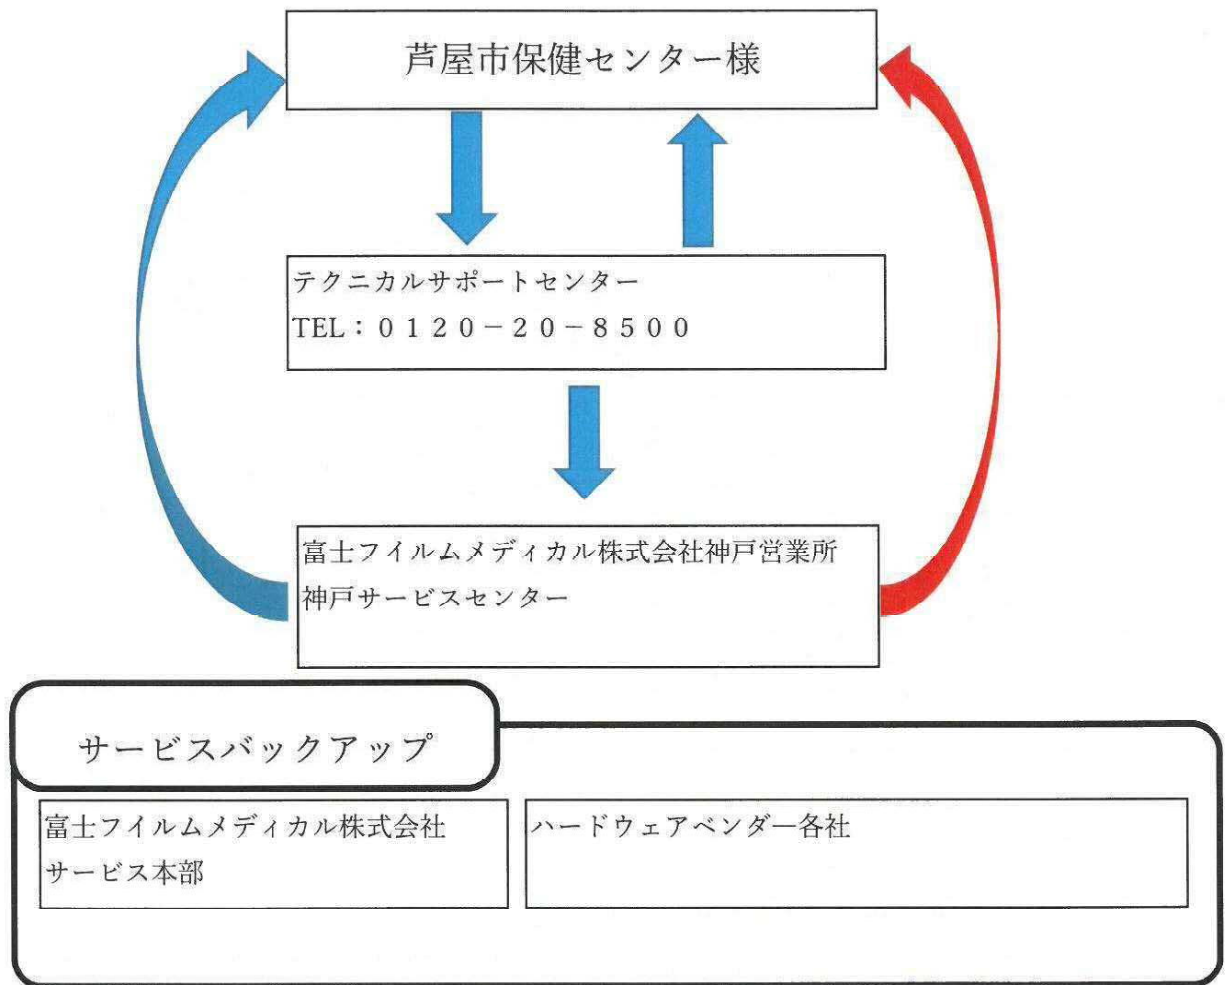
芦屋市保健センター様

テクニカルサポートセンター
TEL：０１２０－２０－８５００

富士フイルムメディカル株式会社神戸営業所
神戸サービスセンター

サービスバックアップ

富士フイルムメディカル株式会社
サービス本部

ハードウェアベンダー各社